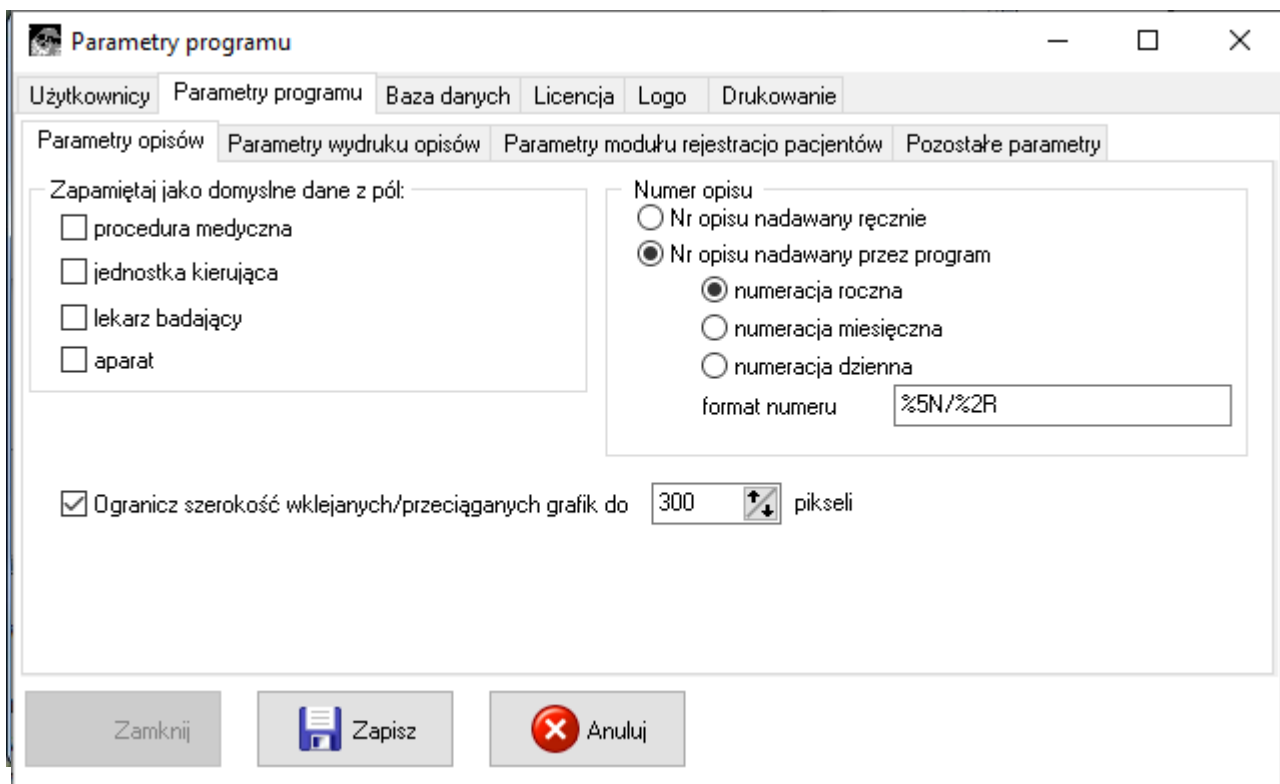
Parametry programu

Użytkownicy | Parametry programu | Baza danych | Licencja | Logo | Drukowanie

Parametry opisów | Parametry wydruku opisów | Parametry modułu rejestracjo pacjentów | Pozostałe parametry

Zapamiętaj jako domyslne dane z pól:

procedura medyczna

jednostka kierująca

lekarz badający

aparat

Numer opisu

Nr opisu nadawany ręcznie

Nr opisu nadawany przez program

numeracja roczna

numeracja miesięczna

numeracja dzienna

format numeru %5N/%2R

Ogranicz szerokość wklejanych/przeciąganych grafik do 300 pikseli

Zamknij

Zapisz

Anuluj